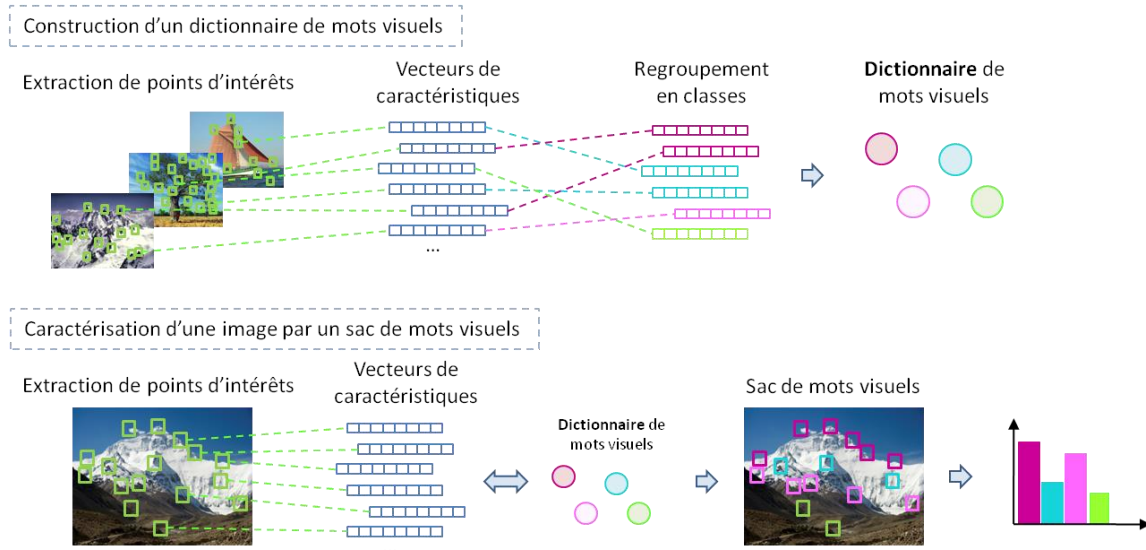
Construction d'un dictionnaire de mots visuels

Extraction de points d'intérêts

Vecteurs de caractéristiques

Regroupement en classes

**Dictionnaire** de mots visuels

...

Caractérisation d'une image par un sac de mots visuels

Extraction de points d'intérêts

Vecteurs de caractéristiques

**Dictionnaire** de mots visuels

Sac de mots visuels